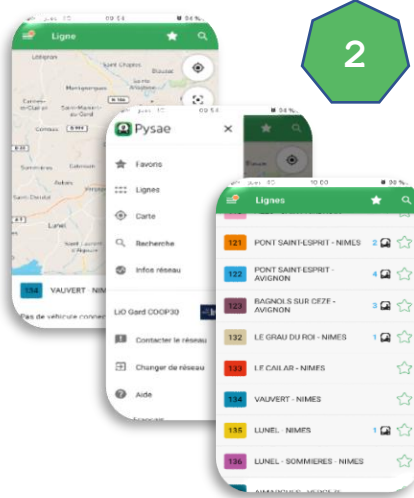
2

Ligne

Lédignan
Saint-Chaptes
Bouvet
Montignargues
Eyzargues-le-Clapier
Saint-Mamert-du-Gard
Calvisson
Sommières
Aubais
Lunel
Saint-Laurent-d'Aigouze

134 VAUVERT - NIME

Pas de véhicule connec

Pysae
Favoris
Lignes
Carte
Recherche
Infos réseau
LiO Gard COOP30
Contacter le réseau
Changer de réseau
Aide

Lignes
121 PONT SAINT-ESPRIT - NIMES 2
122 PONT SAINT-ESPRIT - AVIGNON 4
123 BAGNOLS SUR CEZE - AVIGNON 3
132 LE GRAU DU ROI - NIMES 1
133 LE CAILAR - NIMES
134 VAUVERT - NIMES
135 LUNEL - NIMES 1
136 LUNEL - SOMMIERES - NIMES